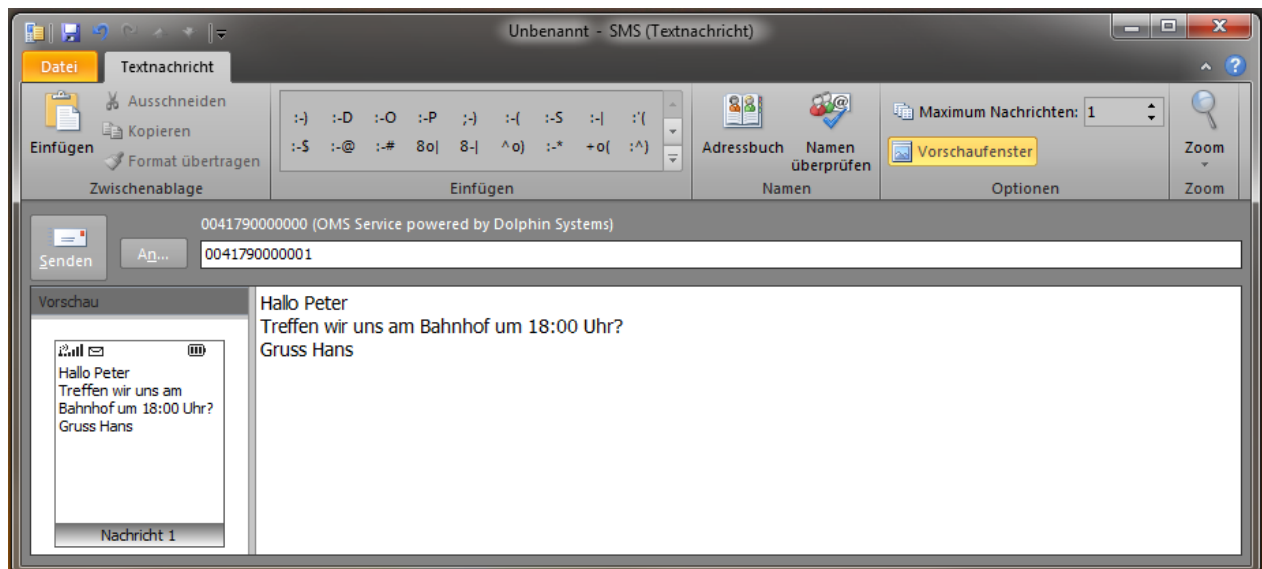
Unbenannt - SMS (Textnachricht)

Datei
Textnachricht

Einfügen
Ausschneiden
Kopieren
Format übertragen
Zwischenablage

:-) :-D :-O :-P ;-) :-( :-S :-| :'(
:-$ :-@ :-# 8o| 8-| ^o) :-* +o( :^)
Einfügen

Adressbuch
Namen überprüfen
Namen

Maximum Nachrichten: 1
Vorschaufenster
Optionen

Zoom
Zoom

Senden
An...
0041790000000 (OMS Service powered by Dolphin Systems)
0041790000001

Vorschau

Hallo Peter
Treffen wir uns am Bahnhof um 18:00 Uhr?
Gruss Hans

Nachricht 1

Hallo Peter
Treffen wir uns am Bahnhof um 18:00 Uhr?
Gruss Hans